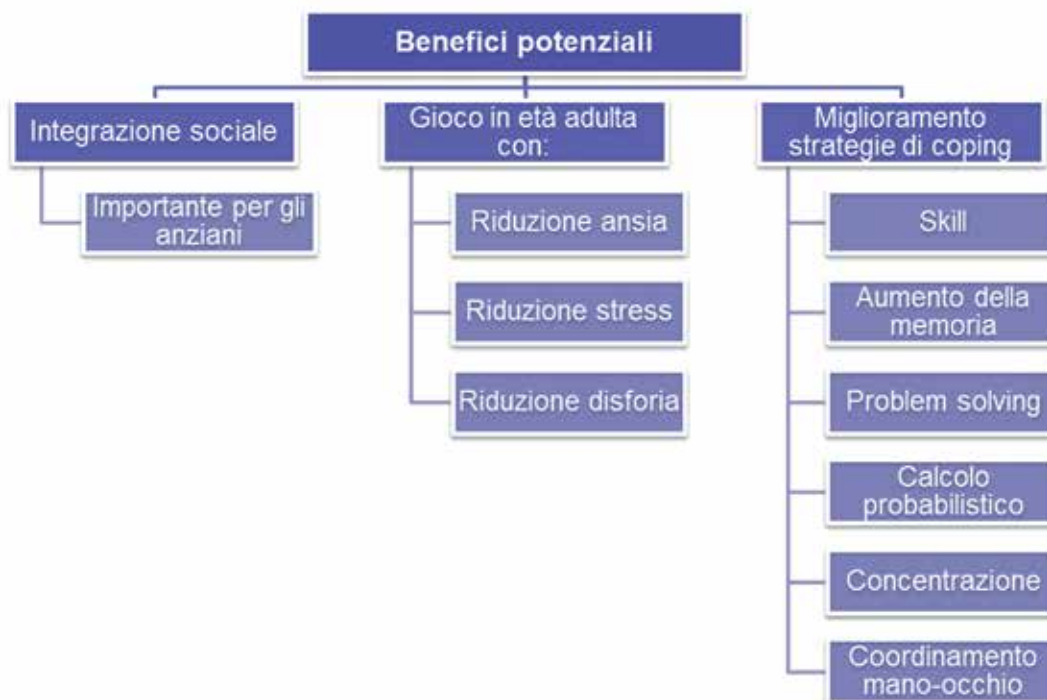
Benefici potenziali

Integrazione sociale

Importante per gli anziani

Gioco in età adulta con:

Riduzione ansia

Riduzione stress

Riduzione disforia

Miglioramento strategie di coping

Skill

Aumento della memoria

Problem solving

Calcolo probabilistico

Concentrazione

Coordinamento mano-occhio